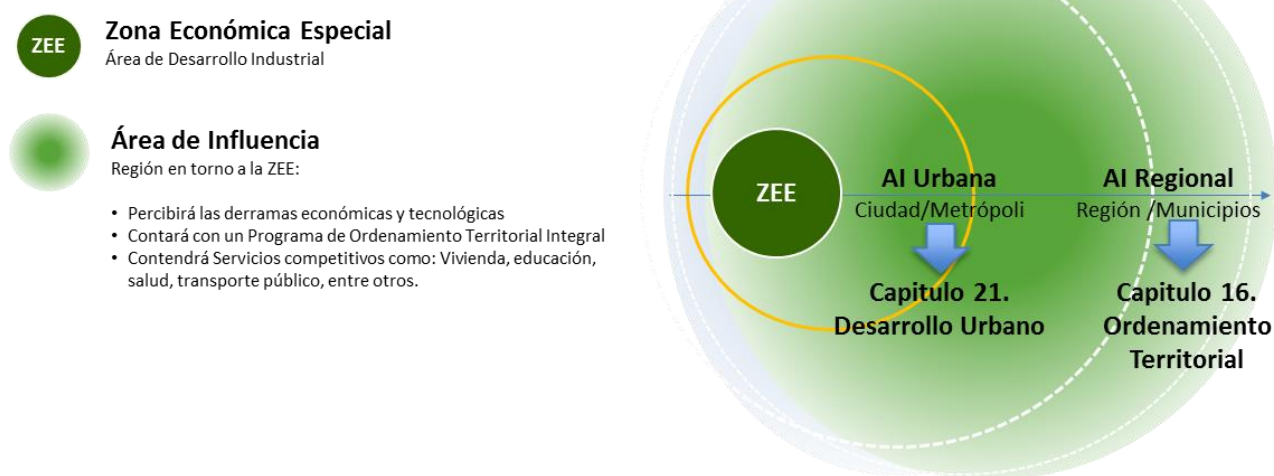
ZEE

Zona Económica Especial
Área de Desarrollo Industrial

Área de Influencia
Región en torno a la ZEE:

• Percibirá las derramas económicas y tecnológicas
• Contará con un Programa de Ordenamiento Territorial Integral
• Contendrá Servicios competitivos como: Vivienda, educación, salud, transporte público, entre otros.

ZEE

AI Urbana
Ciudad/Metrópoli

AI Regional
Región /Municipios

Capitulo 21.
Desarrollo Urbano

Capitulo 16.
Ordenamiento Territorial